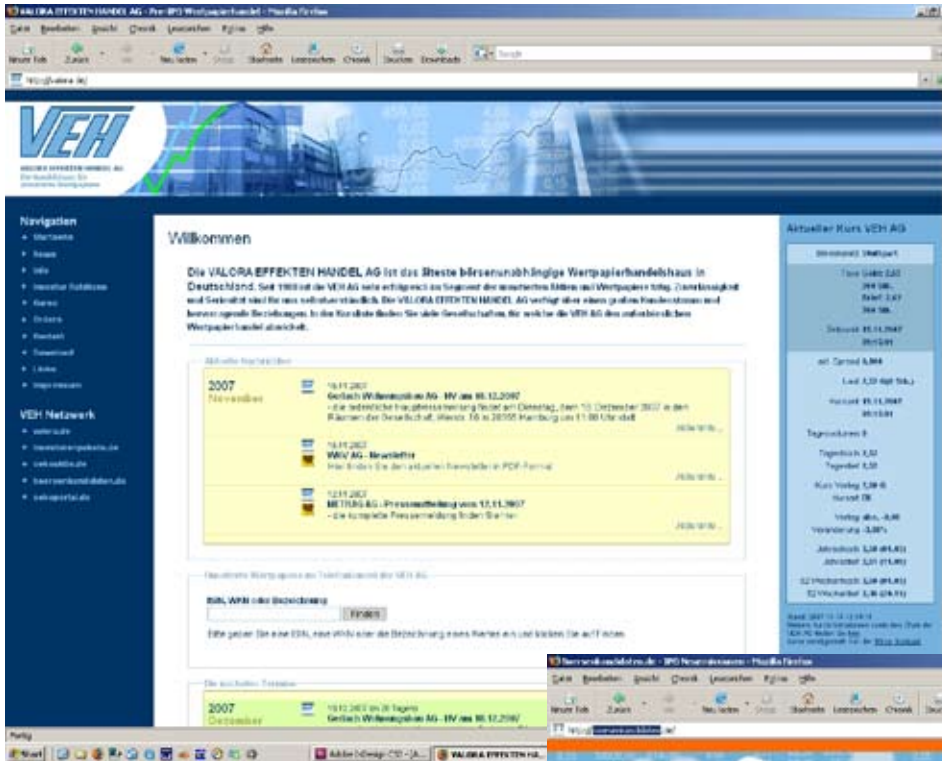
VALORA EFFEKTEN HANDEL AG - Pre-IPO Wertpapierhandel - Mozilla Firefox

Datei Bearbeiten Ansicht Chronik Lesezeichen Extras Hilfe

Neuer Tab Zurück Vor Neu laden Stopp Startseite Lesezeichen Chronik Drucken Downloads

http://valora.de/

VEH

VALORA EFFEKTEN HANDEL AG

Navigation
Startseite
News
Info
Investor Relations
Kurse
Orders
Kontakt
Download
Links
Impressum

VEH Netzwerk
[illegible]
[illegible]
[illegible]
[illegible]
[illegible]

Willkommen

Die VALORA EFFEKTEN HANDEL AG ist das älteste börsenunabhängige Wertpapierhandelshaus in Deutschland. Seit 1988 ist die VEH AG sehr erfolgreich im Segment der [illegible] Aktien und Wertpapiere tätig. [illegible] und Seriosität sind für uns selbstverständlich. Die VALORA EFFEKTEN HANDEL AG verfügt über einen großen Kundenstamm und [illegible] Beziehungen. In den Kurslisten finden Sie viele Gesellschaften, für welche die VEH AG den außerbörslichen Wertpapierhandel abwickelt.

Aktuelle Nachrichten

2007
November

16.11.2007
Gerlach Wolleneuropa AG - HV am 10.12.2007
- die ordentliche Hauptversammlung findet am Dienstag, dem 10. Dezember 2007 in den Räumen der Gesellschaft, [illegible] 20355 Hamburg um 11:00 Uhr statt
mehr lesen ...

14.11.2007
WWV AG - Newsletter
Hier finden Sie den aktuellen Newsletter im PDF-Format
mehr lesen ...

12.11.2007
METRUG AG - Pressemitteilung vom 12.11.2007
- die komplette Pressemitteilung finden Sie hier
mehr lesen ...

Handelbare Wertpapiere im Telefonhandel der VEH AG

ISIN, WKN oder Bezeichnung
Finden
Bitte geben Sie eine ISIN, eine WKN oder die Bezeichnung eines Wertes ein und klicken Sie auf Finden.

Die nächsten Termine

2007
Dezember

10.12.2007 in 20 Tagen
Gerlach Wolleneuropa AG - HV am 10.12.2007

Aktueller Kurs VEH AG

Börsenplatz Stuttgart
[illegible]

Fertig

Start Adobe InDesign CS3 - [A... VALORA EFFEKTEN HA...

Boersenkandidaten.de - IPO Neuemissionen - Mozilla Firefox

Datei Bearbeiten Ansicht Chronik Lesezeichen Extras Hilfe

Neuer Tab Zurück Vor Neu laden Stopp Startseite Lesezeichen Chronik Drucken

http://boersenkandidaten.de/